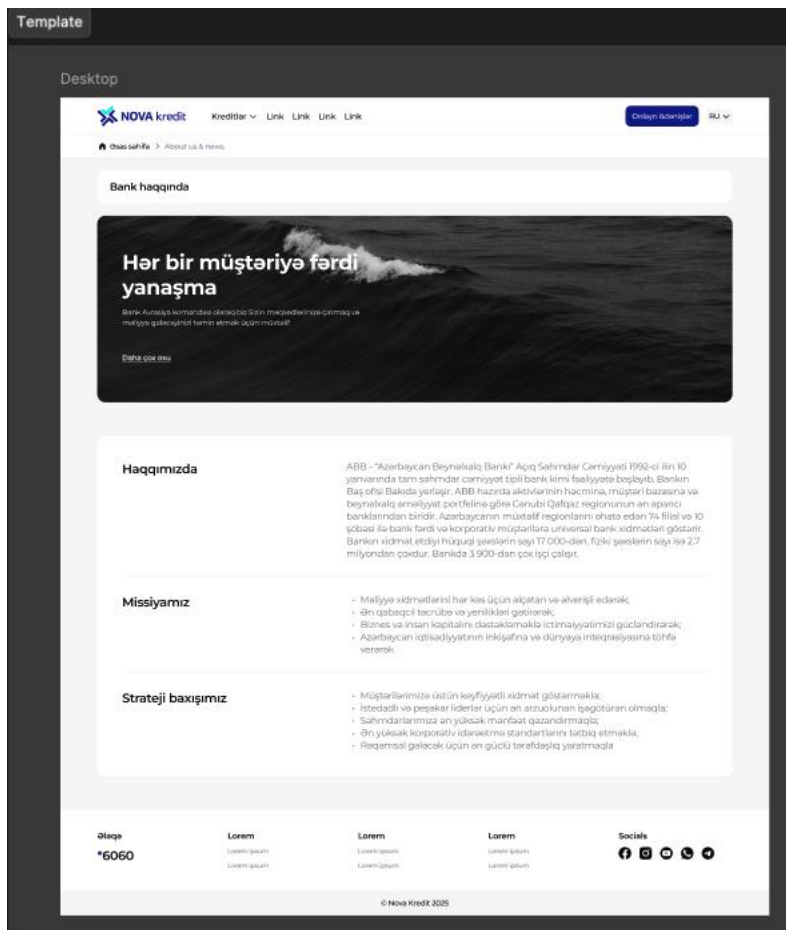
Template

Desktop

NOVA kredit Kreditlər Link Link Link Link Onlayn ödənişlər RU

Əsas səhifə > About us & news

Bank haqqında

Hər bir müştəriyə fərdi yanaşma

Bank Avrasiya komandası olaraq biz Sizin məqsədlərinizə çatmaq və maliyyə gələcəyinizi təmin etmək üçün müstəif

Daha çox oxu

Haqqımızda

ABB - "Azərbaycan Beynəlxalq Bankı" Açıq Səhmdar Cəmiyyəti 1992-ci ilin 10 yanvarında tam səhmdar cəmiyyət tipli bank kimi fəaliyyətə başlayıb. Bankın Baş ofisi Bakıda yerləşir. ABB hazırda aktivlərinin həcminə, müştəri bazasına və beynəlxalq əməliyyat portfelinə görə Cənubi Qafqaz regionunun ən aparıcı banklarından biridir. Azərbaycanın müxtəlif regionlarını əhatə edən 74 filial və 10 şöbəsi ilə bank fərdi və korporativ müştərilərə universal bank xidmətləri göstərir. Bankın xidmət etdiyi hüquqi şəxslərin sayı 17 000-dən, fiziki şəxslərin sayı isə 2.7 milyondan çoxdur. Bankda 3 900-dən çox işçi çalışır.

Missiyamız

- Maliyyə xidmətlərini hər kəs üçün əlçatan və əlverişli edərək;
- Ən qabaqcıl təcrübə və yenilikləri gətirərək;
- Biznes və insan kapitalını dəstəkləməklə ictimaiyyətimizi gücləndirərək;
- Azərbaycan iqtisadiyyatının inkişafına və dünyaya inteqrasiyasına töhfə verərək

Strateji baxışımız

- Müştərilərimizə üstün keyfiyyətli xidmət göstərməklə;
- İstedadlı və peşəkar liderlər üçün ən arzuolunan işəgötürən olmaqla;
- Səhmdarlarımıza ən yüksək mənfəət qazandırmaqla;
- Ən yüksək korporativ idarəetmə standartlarını tətbiq etməklə;
- Rəqəmsal gələcək üçün ən güclü tərəfdaşlıq yaratmaqla

Əlaqə
*6060

Lorem
Lorem ipsum
Lorem ipsum

Lorem
Lorem ipsum
Lorem ipsum

Lorem
Lorem ipsum
Lorem ipsum

Socials

© Nova Kredit 2025